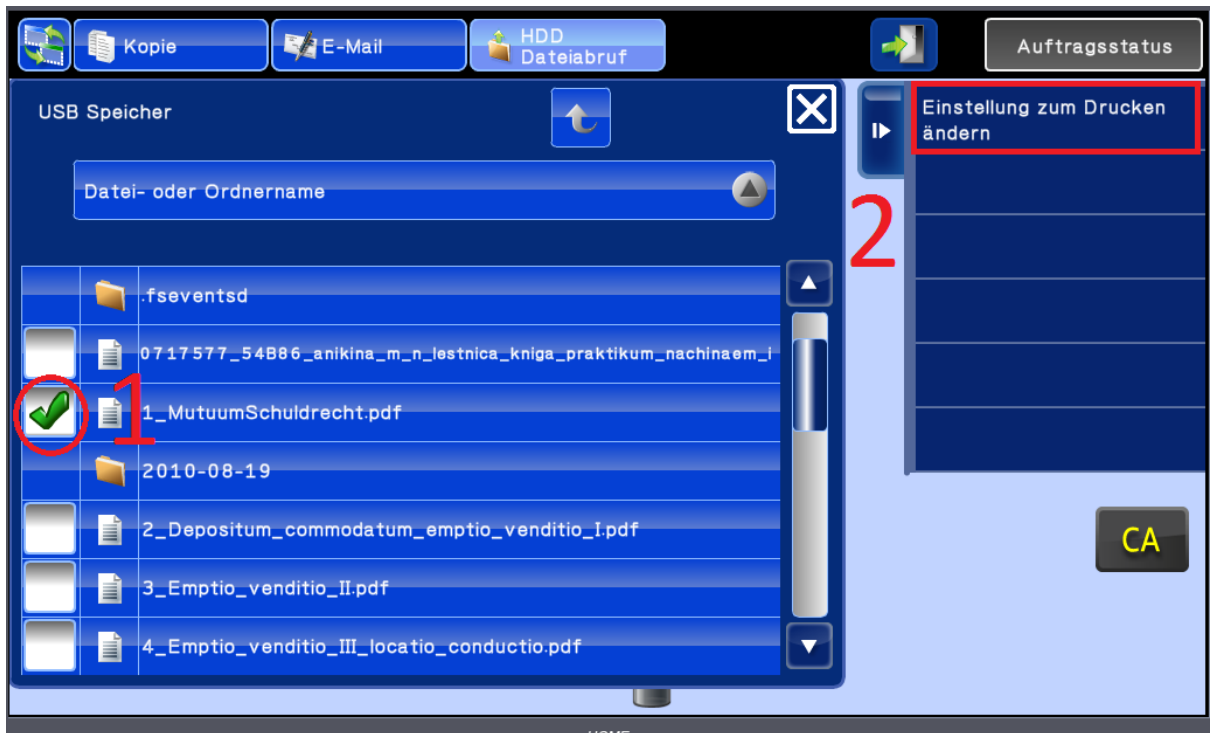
Kopie

E-Mail

HDD Dateiabruf

Auftragsstatus

USB Speicher

Datei- oder Ordnername

.fseventsd

0717577_54B86_anikina_m_n_lestnica_kniga_praktikum_nachinaem_i

1_MutuumSchuldrecht.pdf

2010-08-19

2_Depositum_commodatum_emptio_venditio_I.pdf

3_Emptio_venditio_II.pdf

4_Emptio_venditio_III_locatio_conductio.pdf

1

2

Einstellung zum Drucken ändern

CA